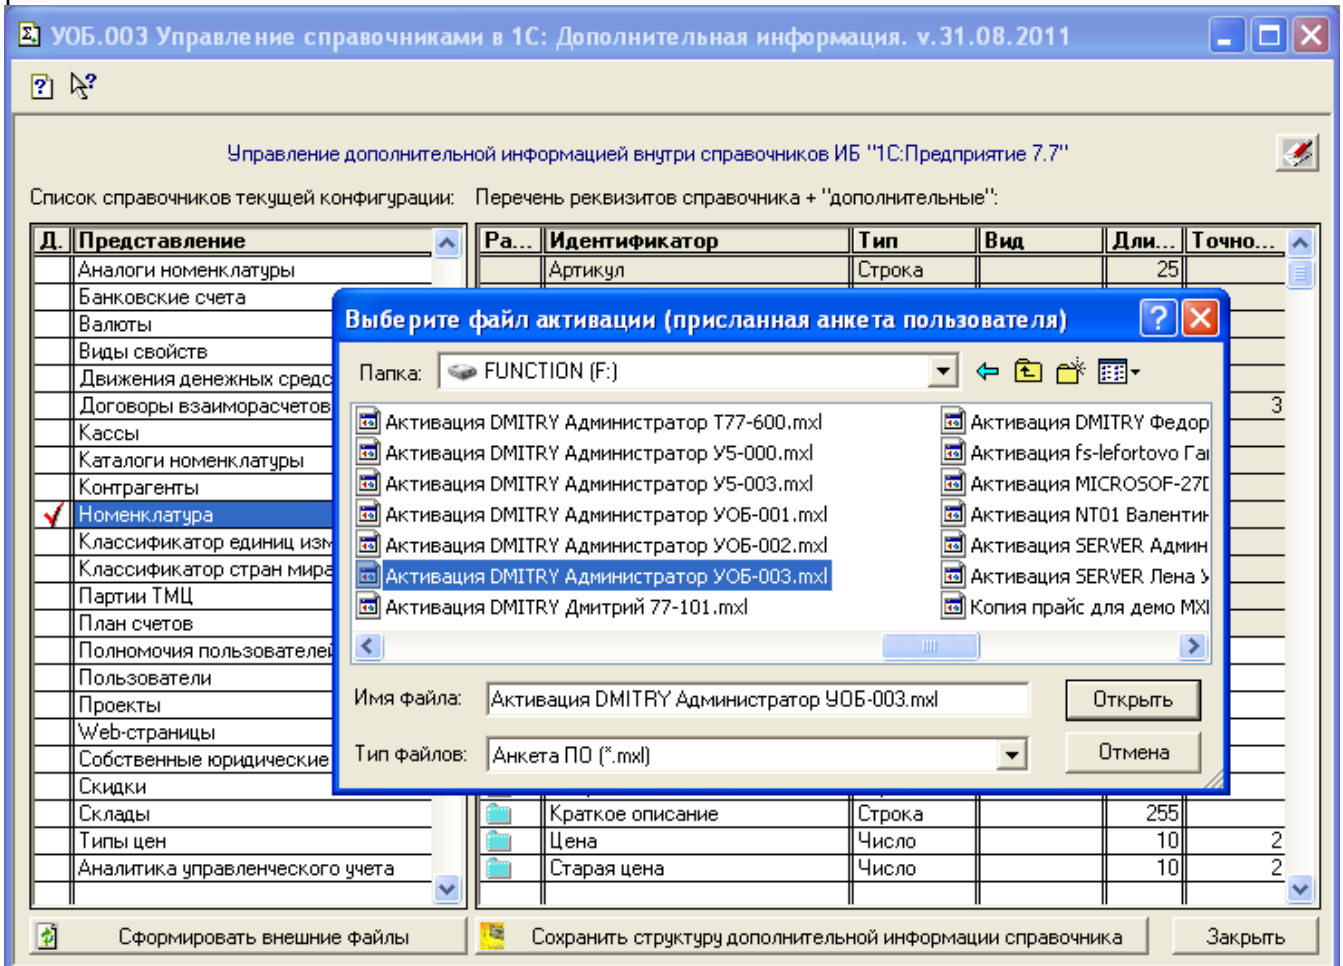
УОБ.003 Управление справочниками в 1С: Дополнительная информация. v.31.08.2011

Управление дополнительной информацией внутри справочников ИБ "1С:Предприятие 7.7"

Список справочников текущей конфигурации:

| Д. | Представление |
|---|---|
| | Аналоги номенклатуры |
| | Банковские счета |
| | Валюты |
| | Виды свойств |
| | Движения денежных средс |
| | Договоры взаиморасчетов |
| | Кассы |
| | Каталоги номенклатуры |
| | Контрагенты |
| ✓ | Номенклатура |
| | Классификатор единиц изм |
| | Классификатор стран мира |
| | Партии ТМЦ |
| | План счетов |
| | Полномочия пользователей |
| | Пользователи |
| | Проекты |
| | Web-страницы |
| | Собственные юридические |
| | Скидки |
| | Склады |
| | Типы цен |
| | Аналитика управленческого учета |

Перечень реквизитов справочника + "дополнительные":

| Ра... | Идентификатор | Тип | Вид | Дли... | Точно... |
|---|---|---|---|---|---|
| | Артикул | Строка | | 25 | |
| | | | | | 3 |
| | Краткое описание | Строка | | 255 | |
| | Цена | Число | | 10 | 2 |
| | Старая цена | Число | | 10 | 2 |

Выберите файл активации (присланная анкета пользователя)

Папка: FUNCTION (F:)

Активация DMITRY Администратор Т77-600.mxl
Активация DMITRY Администратор У5-000.mxl
Активация DMITRY Администратор У5-003.mxl
Активация DMITRY Администратор УОБ-001.mxl
Активация DMITRY Администратор УОБ-002.mxl
Активация DMITRY Администратор УОБ-003.mxl
Активация DMITRY Дмитрий 77-101.mxl
Активация DMITRY Федор
Активация fs-lefortovo Га
Активация MICROSOF-27Г
Активация NT01 Валенти
Активация SERVER Админ
Активация SERVER Лена У
Копия прайс для демо MXI

Имя файла: Активация DMITRY Администратор УОБ-003.mxl
Тип файлов: Анкета ПО (*.mxl)
Открыть
Отмена

Сформировать внешние файлы
Сохранить структуру дополнительной информации справочника
Закрыть